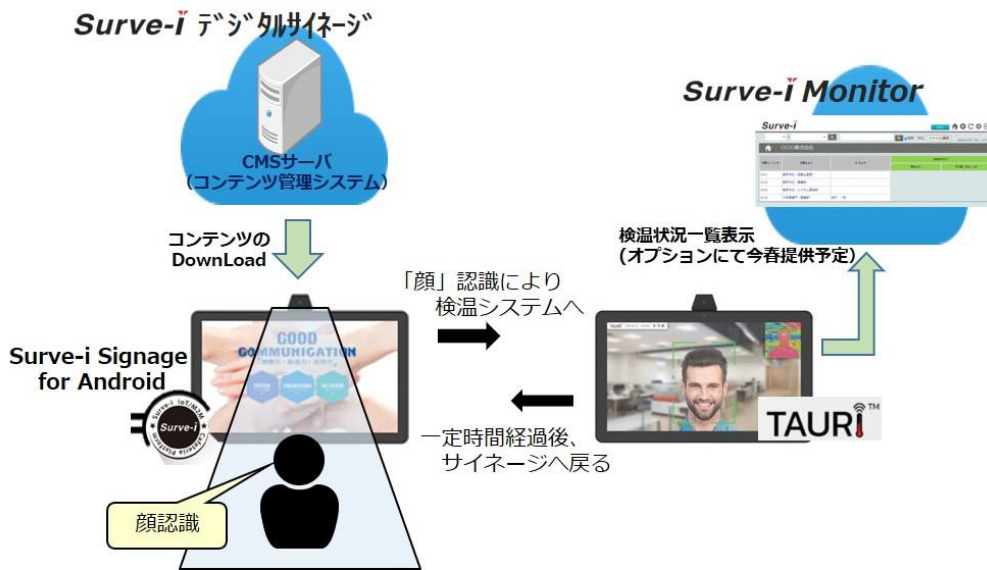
Surve-i デジタルサイネージ

CMSサーバ
(コンテンツ管理システム)

コンテンツの
DownLoad

Surve-i Monitor

Surve-i

検温状況一覧表示
(オプションにて今春提供予定)

「顔」認識により
検温システムへ

GOOD
COMMUNICATION

Surve-i Signage
for Android

Surve-i IoT/M2M
Surve-i
Collabo Platform

一定時間経過後、
サイネージへ戻る

TAURI™

顔認識